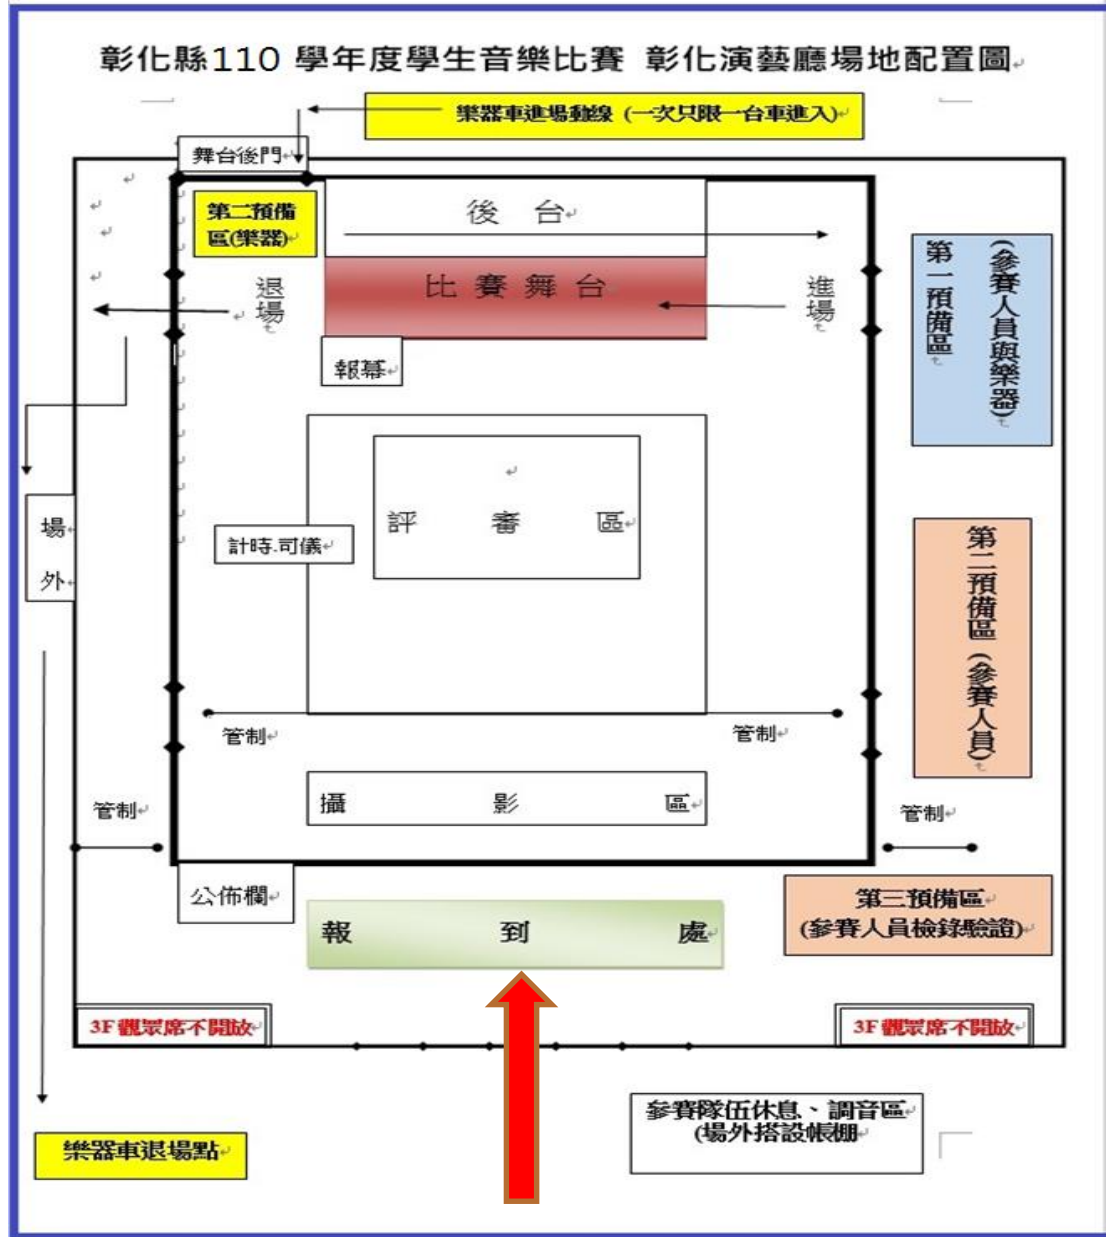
彰化縣110 學年度學生音樂比賽 彰化演藝廳場地配置圖

樂器車進場動線（一次只限一台車進入）

舞台後門

第二預備區(樂器)

後台

比賽舞台

退場

進場

第一預備區（參賽人員與樂器）

報幕

評審區

計時.司儀

場外

第二預備區（參賽人員）

管制

管制

管制

攝影區

管制

公佈欄

報到處

第三預備區（參賽人員檢錄驗證）

3F觀眾席不開放

3F觀眾席不開放

參賽隊伍休息、調音區（場外搭設帳棚

樂器車退場點